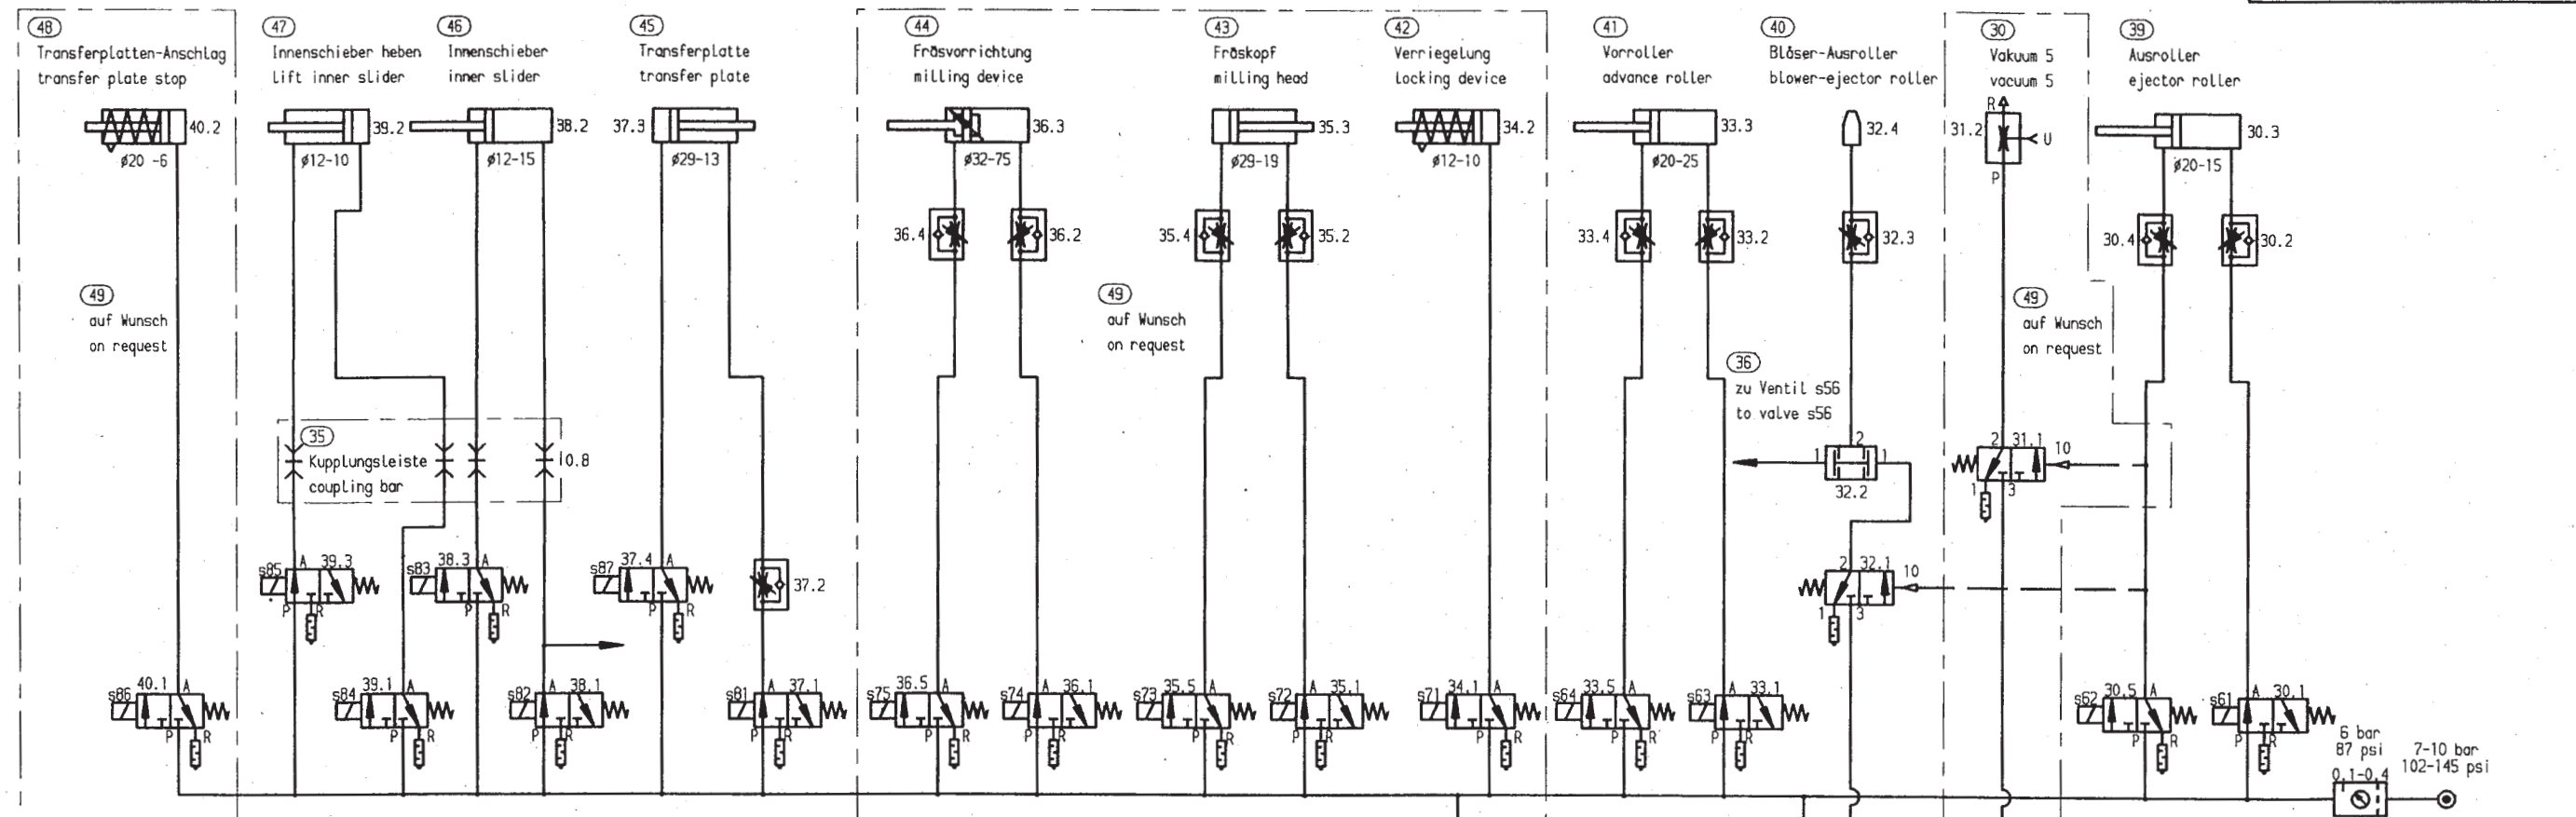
48
Transferplatten-Anschlag
transfer plate stop

47
Innenschieber heben
lift inner slider

46
Innenschieber
inner slider

45
Transferplatte
transfer plate

44
Fräsvorrichtung
milling device

43
Fräskopf
milling head

42
Verriegelung
locking device

41
Vorroller
advance roller

40
Bläser-Ausroller
blower-ejector roller

30
Vakuum 5
vacuum 5

39
Ausroller
ejector roller

40.2
ø20 -6

39.2
ø12-10

38.2
ø12-15

37.3
ø29-13

36.3
ø32-75

35.3
ø29-19

34.2
ø12-10

33.3
ø20-25

32.4

31.2
R
U
P

30.3
ø20-15

36.4
36.2
35.4
35.2
33.4
33.2
32.3
30.4
30.2

49
auf Wunsch
on request

49
auf Wunsch
on request

49
auf Wunsch
on request

36
zu Ventil s56
to valve s56

35
Kupplungsleiste
coupling bar
10.8

2
1
1
32.2

2 31.1 10
1 3

s85 39.3 A
P R

s83 38.3 A
P R

s87 37.4 A
P R

37.2

2 32.1 10
1 3

s86 40.1 A
P R

s84 39.1 A
P R

s82 A 38.1
P R

s81 A 37.1
P R

s75 36.5 A
P R

s74 A 36.1
P R

s73 35.5 A
P R

s72 A 35.1
P R

s71 34.1 A
P R

s64 33.5 A
P R

s63 A 33.1
P R

s62 30.5 A
P R

s61 A 30.1
P R

6 bar
87 psi
0.1-0.4

7-10 bar
102-145 psi